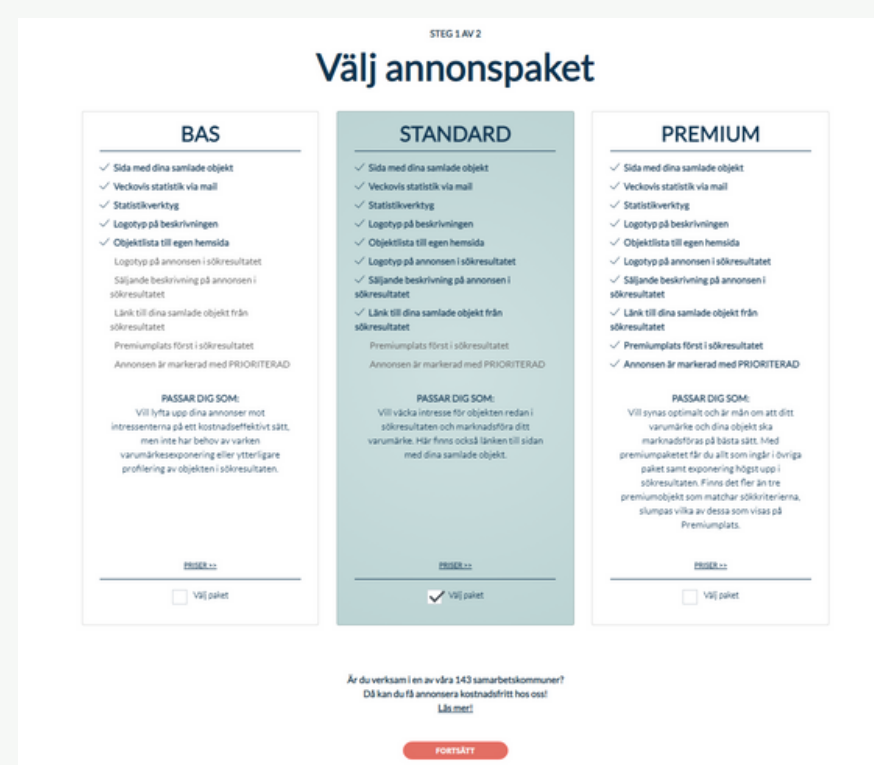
STEG 1 AV 2

Välj annonspaket

BAS

✓ Sida med dina samlade objekt
✓ Veckovis statistik via mail
✓ Statistikverktyg
✓ Logotyp på beskrivningen
✓ Objektlista till egen hemsida
Logotyp på annonsen i sökresultatet
Säljande beskrivning på annonsen i sökresultatet
Länk till dina samlade objekt från sökresultatet
Premiumplats först i sökresultatet
Annonsen är markerad med PRIORITERAD

PASSAR DIG SOM:
Vill lyfta upp dina annonser mot intressenterna på ett kostnadseffektivt sätt, men inte har behov av varken varumärkesexponering eller ytterligare profilering av objekten i sökresultaten.

PRISER >>

Välj paket

STANDARD

✓ Sida med dina samlade objekt
✓ Veckovis statistik via mail
✓ Statistikverktyg
✓ Logotyp på beskrivningen
✓ Objektlista till egen hemsida
✓ Logotyp på annonsen i sökresultatet
✓ Säljande beskrivning på annonsen i sökresultatet
✓ Länk till dina samlade objekt från sökresultatet
Premiumplats först i sökresultatet
Annonsen är markerad med PRIORITERAD

PASSAR DIG SOM:
Vill väcka intresse för objekten redan i sökresultaten och marknadsföra ditt varumärke. Här finns också länken till sidan med dina samlade objekt.

PRISER >>

✓ Välj paket

PREMIUM

✓ Sida med dina samlade objekt
✓ Veckovis statistik via mail
✓ Statistikverktyg
✓ Logotyp på beskrivningen
✓ Objektlista till egen hemsida
✓ Logotyp på annonsen i sökresultatet
✓ Säljande beskrivning på annonsen i sökresultatet
✓ Länk till dina samlade objekt från sökresultatet
✓ Premiumplats först i sökresultatet
✓ Annonsen är markerad med PRIORITERAD

PASSAR DIG SOM:
Vill synas optimalt och är mån om att ditt varumärke och dina objekt ska marknadsföras på bästa sätt. Med premiumpaketet får du allt som ingår i övriga paket samt exponering högst upp i sökresultaten. Finns det fler än tre premiumobjekt som matchar sökkriterierna, slumpas vilka av dessa som visas på Premiumplats.

PRISER >>

Välj paket

Är du verksam i en av våra 143 samarbetskommuner?
Då kan du få annonsera kostnadsfritt hos oss!
Läs mer!

FORTSÄTT